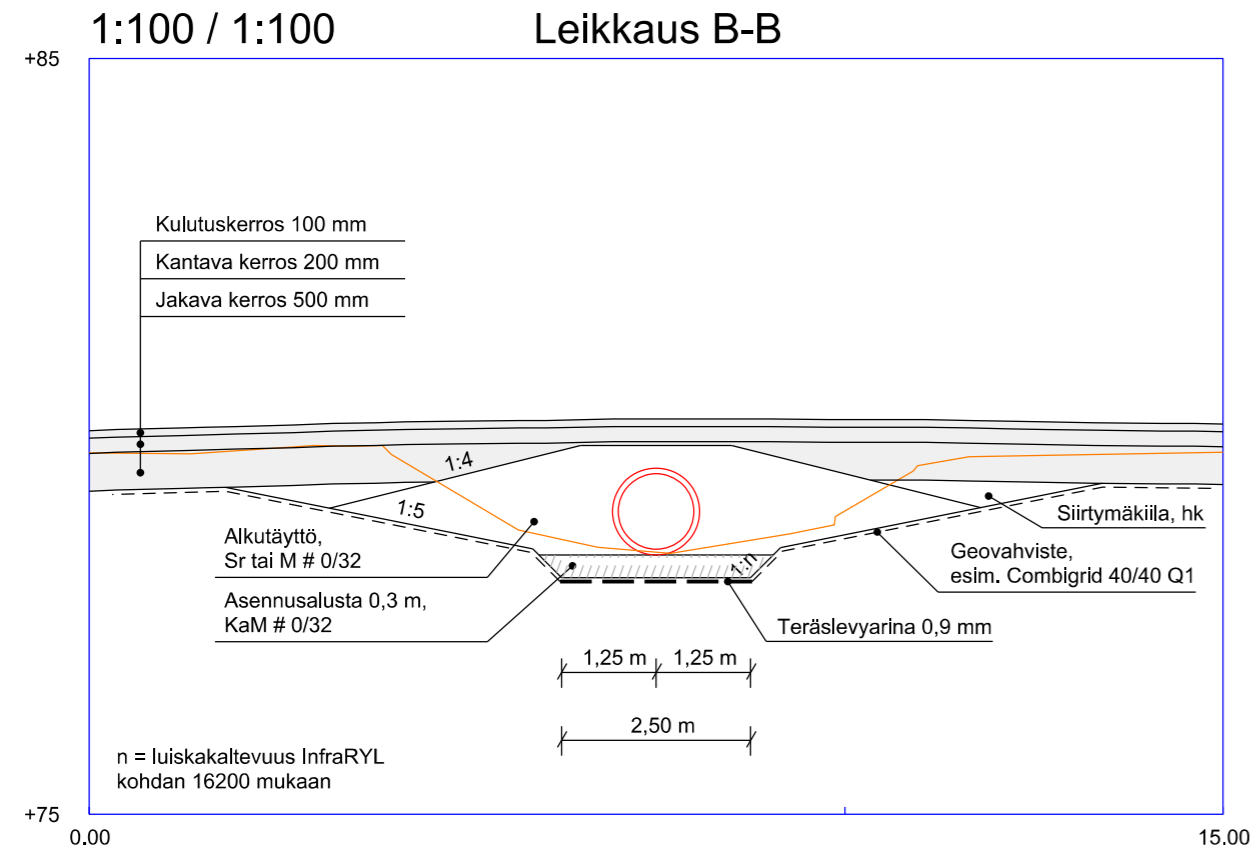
1:100 / 1:100

Leikkaus B-B

+85

Kulutuskerros 100 mm

Kantava kerros 200 mm

Jakava kerros 500 mm

1:4

1:5

Alkutäyttö,
Sr tai M # 0/32

Asennusalusta 0,3 m,
KaM # 0/32

1:n

Siirtymäkiila, hk

Geovahviste,
esim. Combigrid 40/40 Q1

Teräslevyarina 0,9 mm

1,25 m

1,25 m

2,50 m

n = luiskakaltevuus InfraRYL
kohdan 16200 mukaan

+75

0.00

15.00